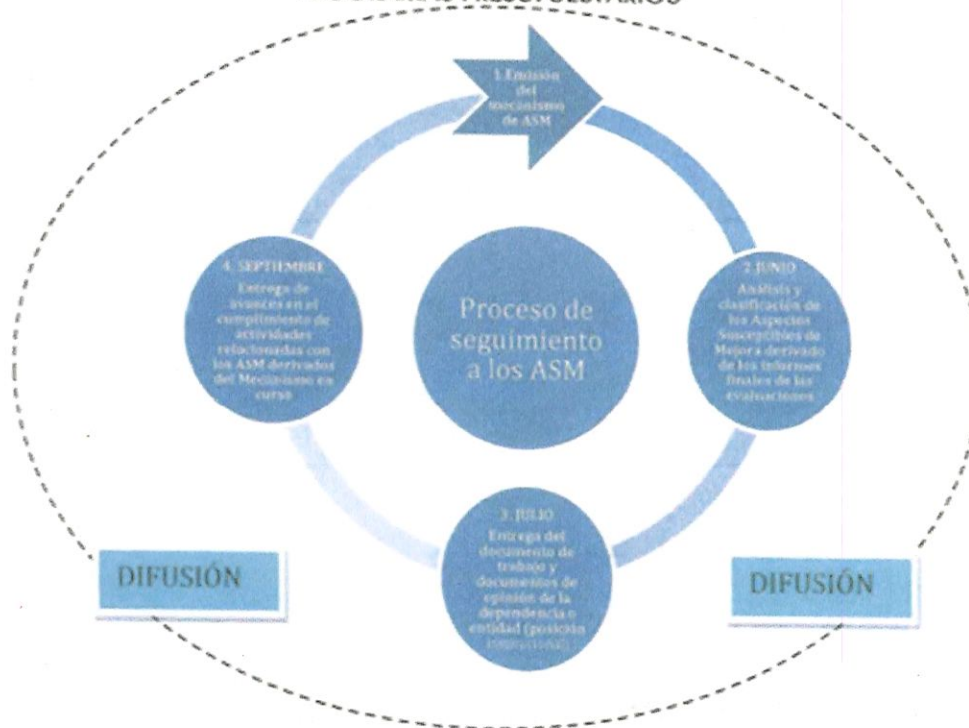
1.Emisión del mecanismo de ASM

Proceso de seguimiento a los ASM

2.JUNIO
Análisis y clasificación de los Aspectos Susceptibles de Mejora derivado de los informes finales de las evaluaciones

3. JULIO
Entrega del documento de trabajo y documentos de opinión de la dependencia o entidad (posición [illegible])

4. SEPTIEMBRE
Entrega de avances en el cumplimiento de actividades relacionadas con los ASM derivados del Mecanismo en curso

DIFUSIÓN

DIFUSIÓN